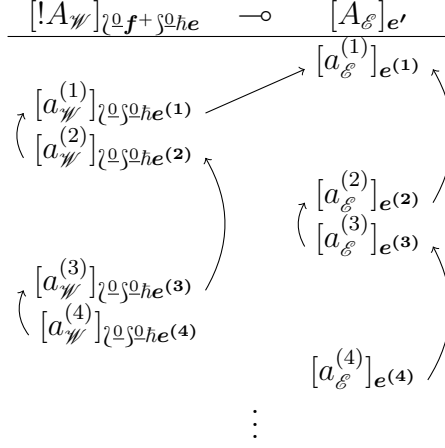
$[!A_{\mathscr{W}}]_{\wr\underline{0}f + \int\underline{0}\hbar e} \quad \multimap \quad [A_{\mathscr{E}}]_{e'}$

$[a_{\mathscr{E}}^{(1)}]_{e(1)}$

$[a_{\mathscr{W}}^{(1)}]_{\wr\underline{0}\int\underline{0}\hbar e(1)}$

$[a_{\mathscr{W}}^{(2)}]_{\wr\underline{0}\int\underline{0}\hbar e(2)}$

$[a_{\mathscr{E}}^{(2)}]_{e(2)}$

$[a_{\mathscr{E}}^{(3)}]_{e(3)}$

$[a_{\mathscr{W}}^{(3)}]_{\wr\underline{0}\int\underline{0}\hbar e(3)}$

$[a_{\mathscr{W}}^{(4)}]_{\wr\underline{0}\int\underline{0}\hbar e(4)}$

$[a_{\mathscr{E}}^{(4)}]_{e(4)}$

$\vdots$